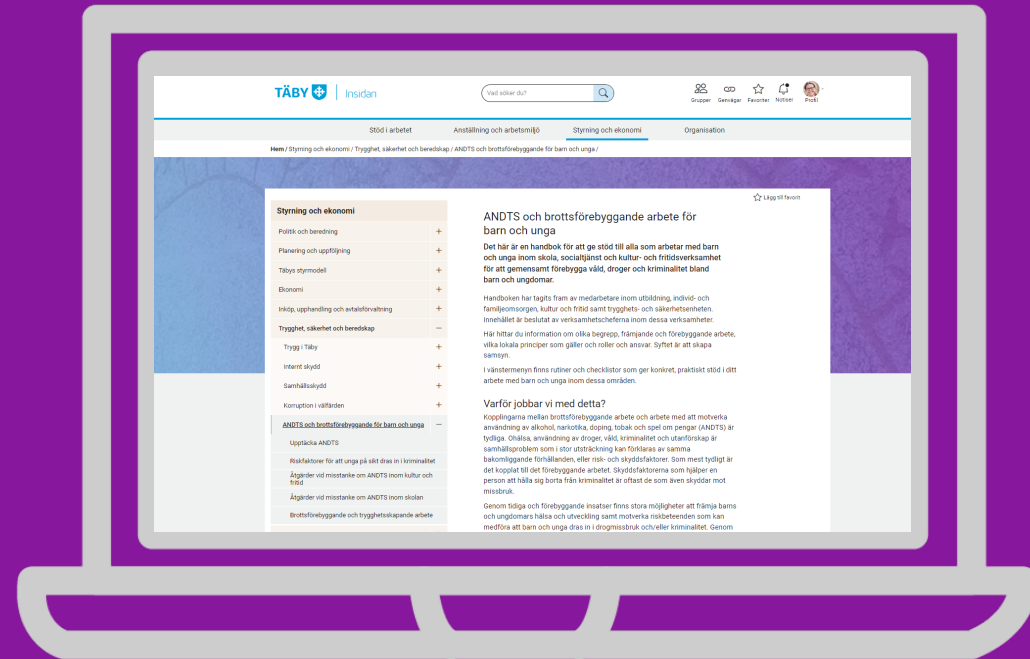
TÄBY | Insidan

Vad söker du?

Grupper Genvägar Favoriter Notiser Profil

Stöd i arbetet Anställning och arbetsmiljö Styrning och ekonomi Organisation

Hem / Styrning och ekonomi / Trygghet, säkerhet och beredskap / ANDTS och brottsförebyggande för barn och unga /

Lägg till favorit

Styrning och ekonomi
Politik och beredning
Planering och uppföljning
Täbys styrmodell
Ekonomi
Inköp, upphandling och avtalsförvaltning
Trygghet, säkerhet och beredskap
Trygg i Täby
Internt skydd
Samhällsskydd
Korruption i välfärden
ANDTS och brottsförebyggande för barn och unga
Upptäcka ANDTS
Riskfaktorer för att unga på sikt dras in i kriminalitet
Åtgärder vid misstanke om ANDTS inom kultur och fritid
Åtgärder vid misstanke om ANDTS inom skolan
Brottsförebyggande och trygghetsskapande arbete

ANDTS och brottsförebyggande arbete för barn och unga

Det här är en handbok för att ge stöd till alla som arbetar med barn och unga inom skola, socialtjänst och kultur- och fritidsverksamhet för att gemensamt förebygga våld, droger och kriminalitet bland barn och ungdomar.

Handboken har tagits fram av medarbetare inom utbildning, individ- och familjeomsorgen, kultur och fritid samt trygghets- och säkerhetsenheten. Innehållet är beslutat av verksamhetscheferna inom dessa verksamheter.

Här hittar du information om olika begrepp, främjande och förebyggande arbete, vilka lokala principer som gäller och roller och ansvar. Syftet är att skapa samsyn.

I vänstermenyn finns rutiner och checklistor som ger konkret, praktiskt stöd i ditt arbete med barn och unga inom dessa områden.

Varför jobbar vi med detta?

Kopplingarna mellan brottsförebyggande arbete och arbete med att motverka användning av alkohol, narkotika, doping, tobak och spel om pengar (ANDTS) är tydliga. Ohälsa, användning av droger, våld, kriminalitet och utanförskap är samhällsproblem som i stor utsträckning kan förklaras av samma bakomliggande förhållanden, eller risk- och skyddsfaktorer. Som mest tydligt är det kopplat till det förebyggande arbetet. Skyddsfaktorerna som hjälper en person att hålla sig borta från kriminalitet är oftast de som även skyddar mot missbruk.

Genom tidiga och förebyggande insatser finns stora möjligheter att främja barns och ungdomars hälsa och utveckling samt motverka riskbeteenden som kan medföra att barn och unga dras in i drogmissbruk och/eller kriminalitet. Genom